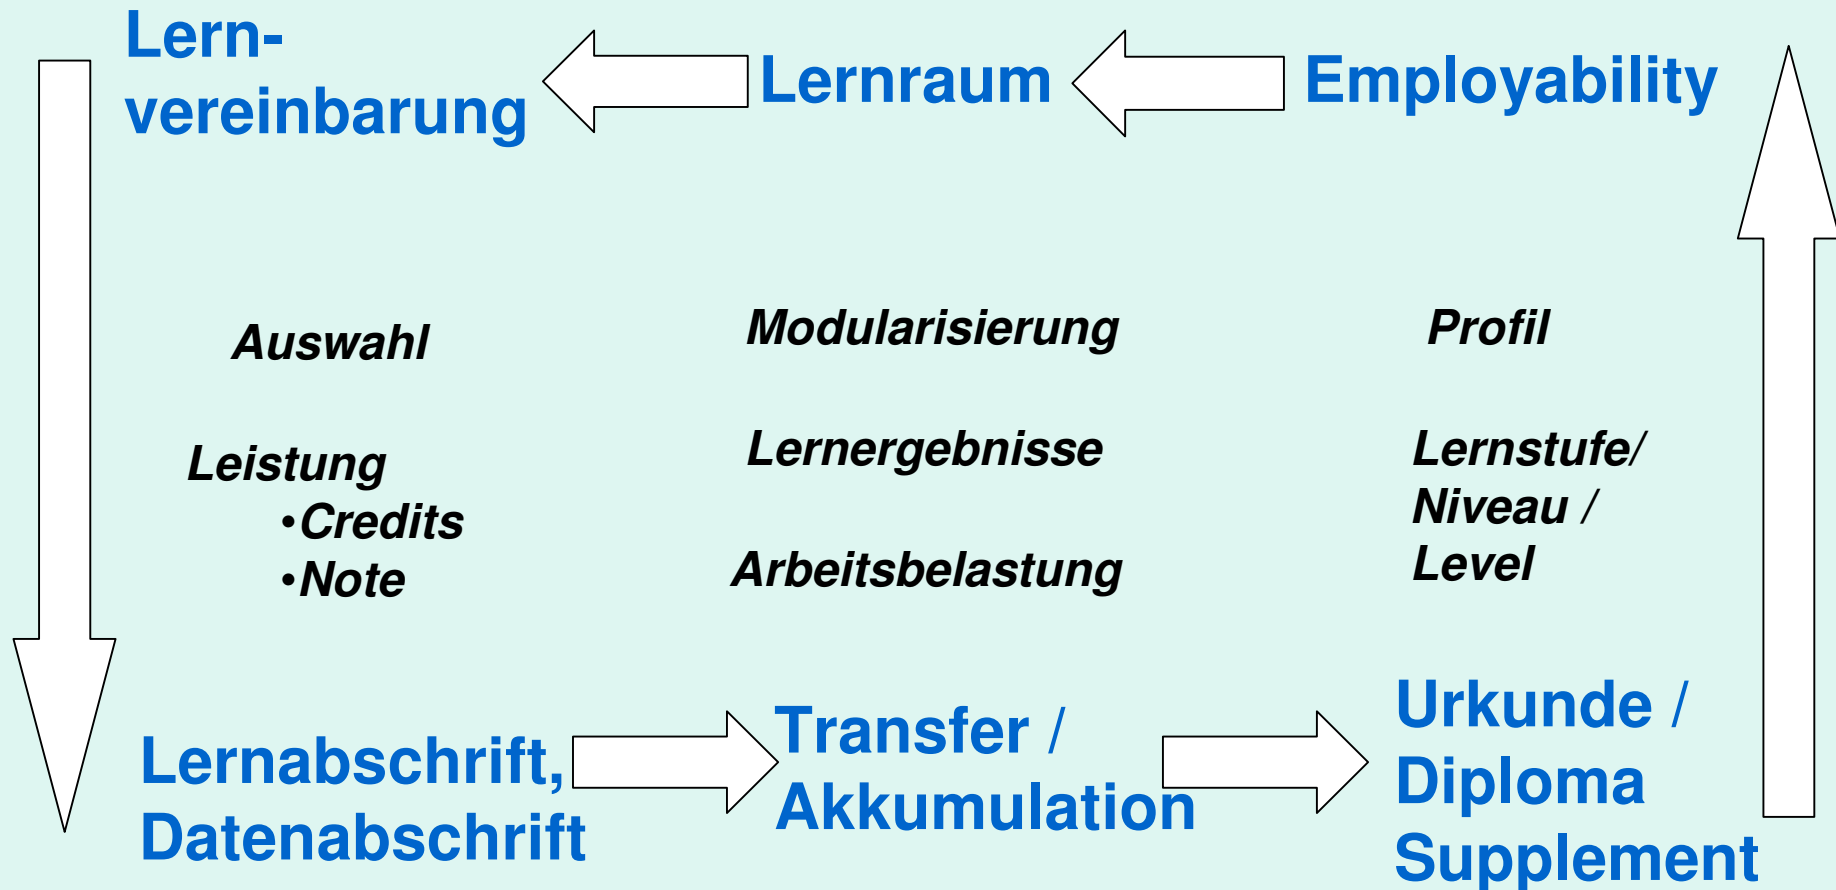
Lernvereinbarung

Lernraum

Employability

Auswahl

Modularisierung

Profil

Leistung
•Credits
•Note

Lernergebnisse

Arbeitsbelastung

Lernstufe/ Niveau / Level

Lernabschrift, Datenabschrift

Transfer / Akkumulation

Urkunde / Diploma Supplement